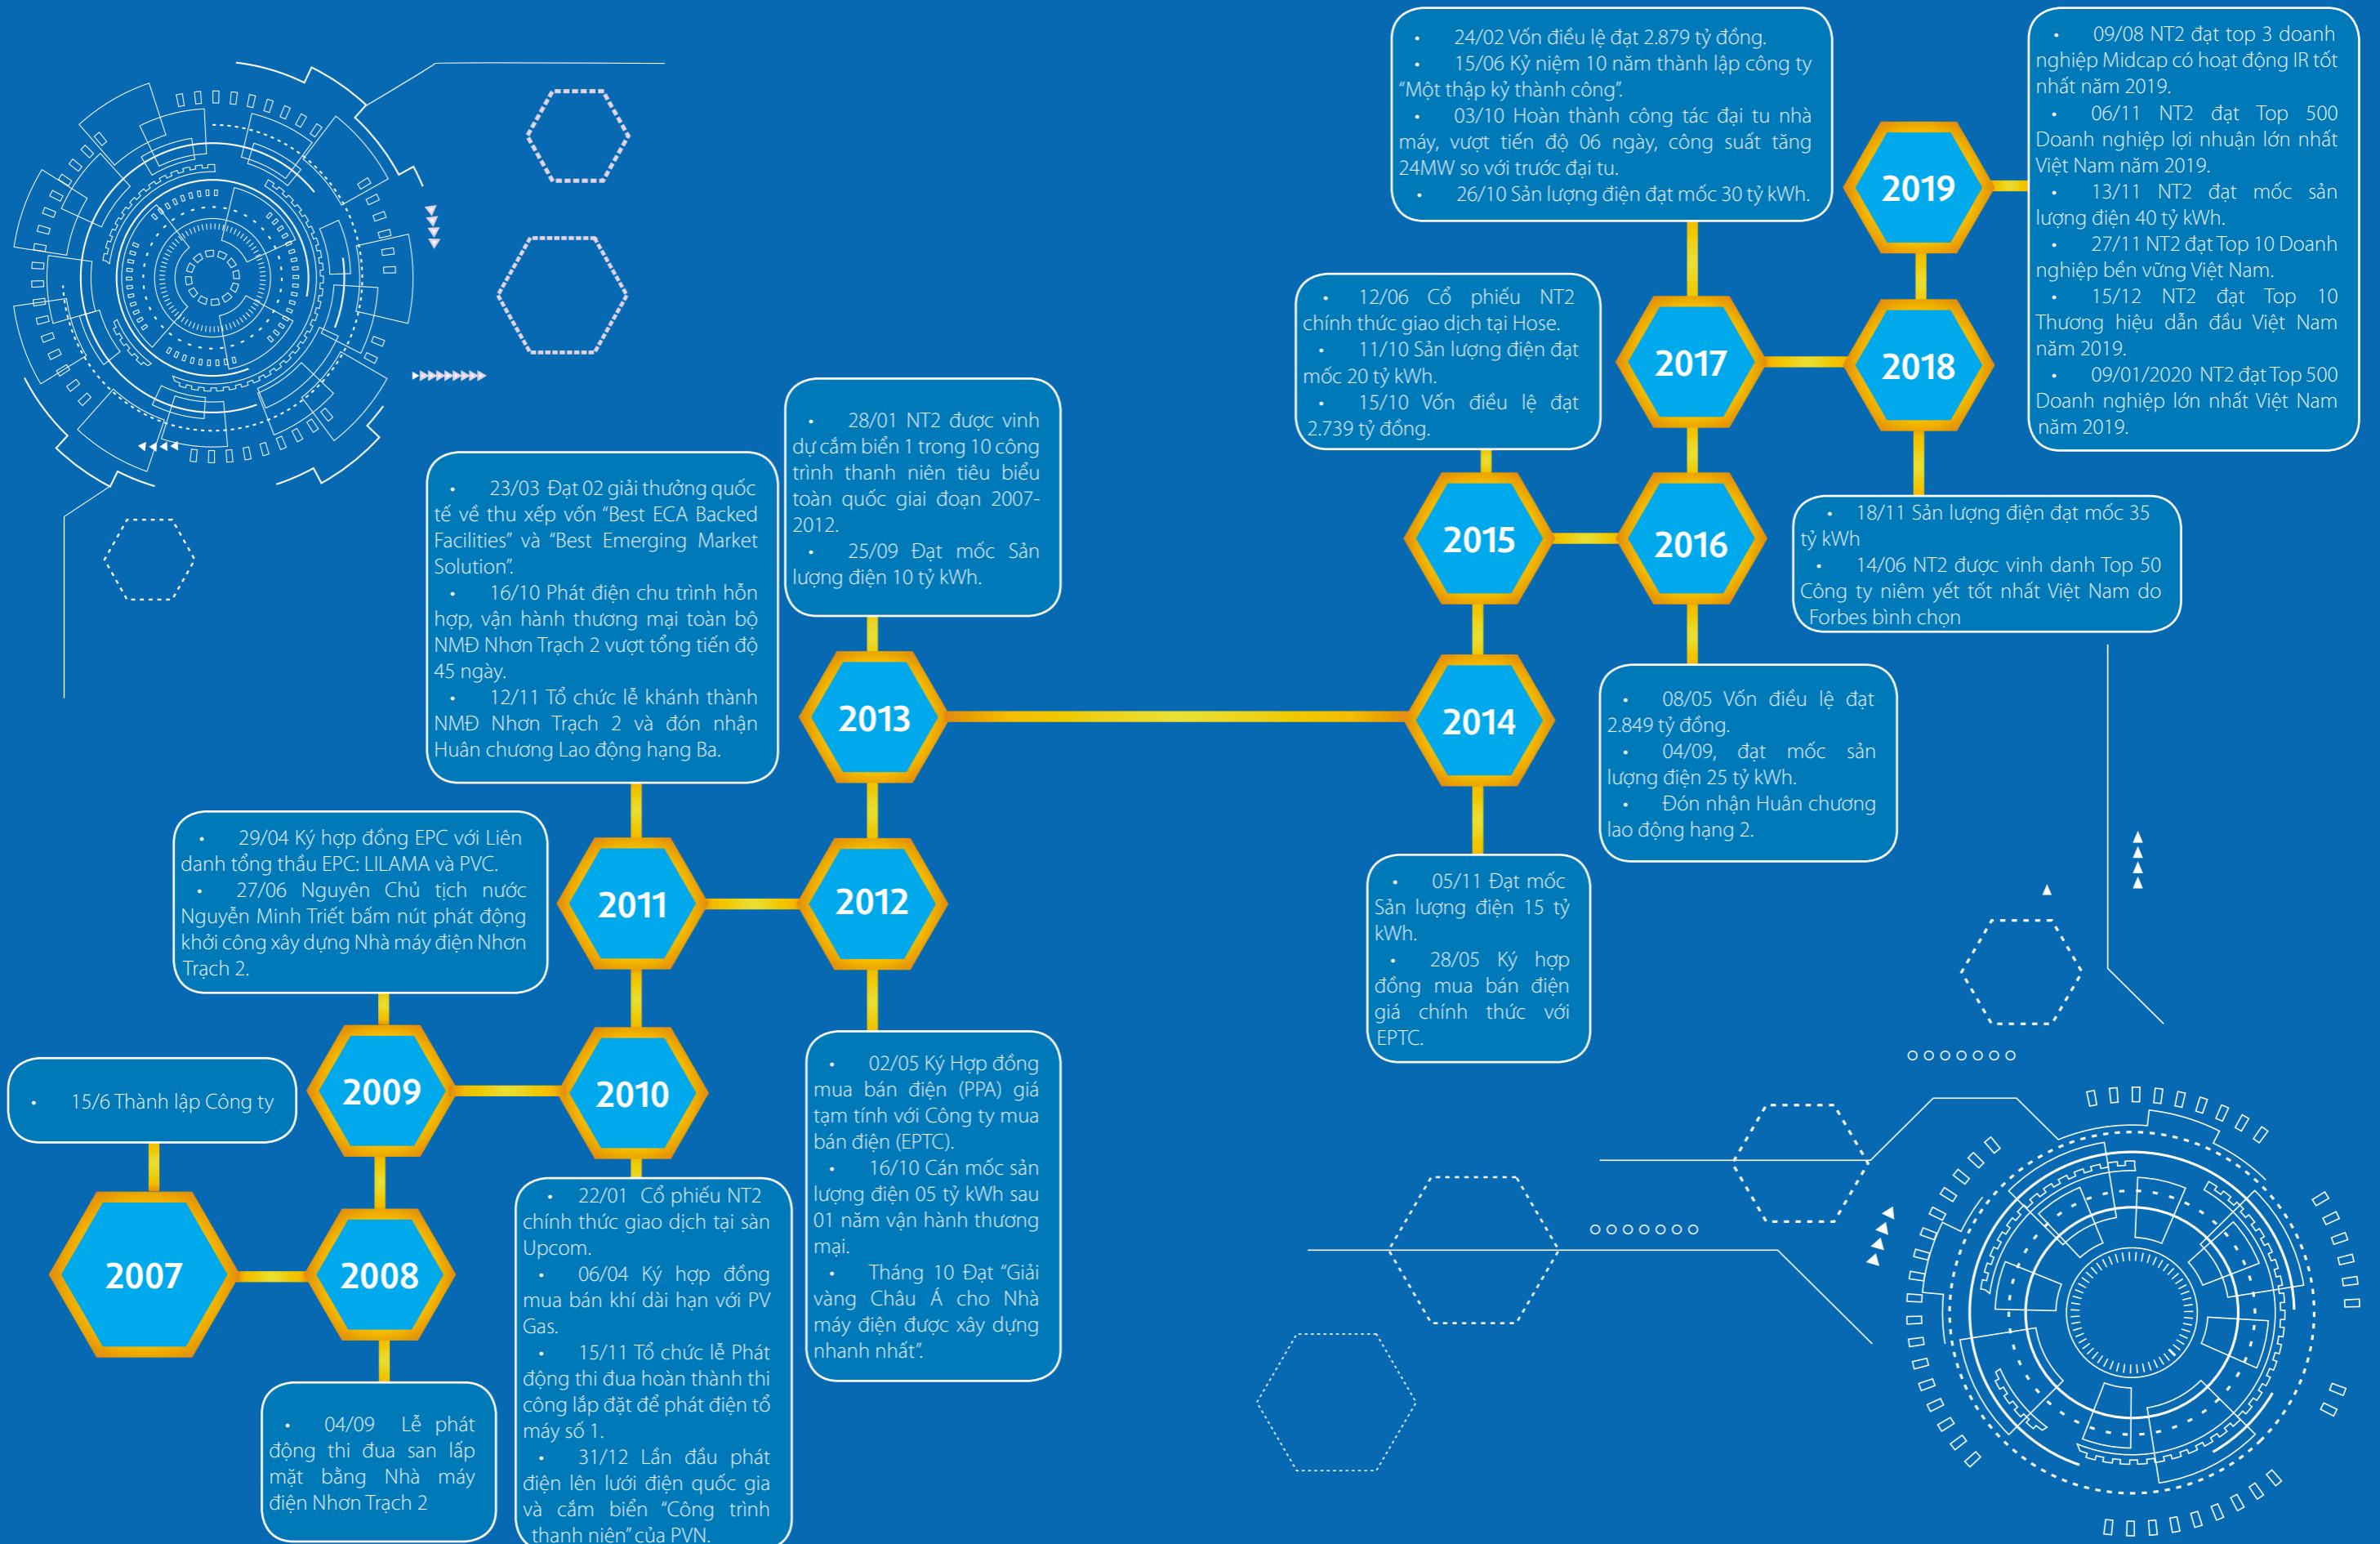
• 15/6 Thành lập Công ty

2007

2008

• 04/09 Lễ phát động thi đua san lấp mặt bằng Nhà máy điện Nhơn Trạch 2

2009

• 29/04 Ký hợp đồng EPC với Liên danh tổng thầu EPC: LILAMA và PVC.
• 27/06 Nguyên Chủ tịch nước Nguyễn Minh Triết bấm nút phát động khởi công xây dựng Nhà máy điện Nhơn Trạch 2.

2010

• 22/01 Cổ phiếu NT2 chính thức giao dịch tại sàn Upcom.
• 06/04 Ký hợp đồng mua bán khí dài hạn với PV Gas.
• 15/11 Tổ chức lễ Phát động thi đua hoàn thành thi công lắp đặt để phát điện tổ máy số 1.
• 31/12 Lần đầu phát điện lên lưới điện quốc gia và cắm biển "Công trình thanh niên" của PVN.

2011

• 23/03 Đạt 02 giải thưởng quốc tế về thu xếp vốn "Best ECA Backed Facilities" và "Best Emerging Market Solution".
• 16/10 Phát điện chu trình hỗn hợp, vận hành thương mại toàn bộ NMĐ Nhơn Trạch 2 vượt tổng tiến độ 45 ngày.
• 12/11 Tổ chức lễ khánh thành NMĐ Nhơn Trạch 2 và đón nhận Huân chương Lao động hạng Ba.

2012

• 02/05 Ký Hợp đồng mua bán điện (PPA) giá tạm tính với Công ty mua bán điện (EPTC).
• 16/10 Cán mốc sản lượng điện 05 tỷ kWh sau 01 năm vận hành thương mại.
• Tháng 10 Đạt "Giải vàng Châu Á cho Nhà máy điện được xây dựng nhanh nhất".

2013

• 28/01 NT2 được vinh dự cắm biển 1 trong 10 công trình thanh niên tiêu biểu toàn quốc giai đoạn 2007-2012.
• 25/09 Đạt mốc Sản lượng điện 10 tỷ kWh.

2014

• 05/11 Đạt mốc Sản lượng điện 15 tỷ kWh.
• 28/05 Ký hợp đồng mua bán điện giá chính thức với EPTC.

2015

• 12/06 Cổ phiếu NT2 chính thức giao dịch tại Hose.
• 11/10 Sản lượng điện đạt mốc 20 tỷ kWh.
• 15/10 Vốn điều lệ đạt 2.739 tỷ đồng.

2016

• 08/05 Vốn điều lệ đạt 2.849 tỷ đồng.
• 04/09, đạt mốc sản lượng điện 25 tỷ kWh.
• Đón nhận Huân chương lao động hạng 2.

2017

• 24/02 Vốn điều lệ đạt 2.879 tỷ đồng.
• 15/06 Kỷ niệm 10 năm thành lập công ty "Một thập kỷ thành công".
• 03/10 Hoàn thành công tác đại tu nhà máy, vượt tiến độ 06 ngày, công suất tăng 24MW so với trước đại tu.
• 26/10 Sản lượng điện đạt mốc 30 tỷ kWh.

2018

• 18/11 Sản lượng điện đạt mốc 35 tỷ kWh
• 14/06 NT2 được vinh danh Top 50 Công ty niêm yết tốt nhất Việt Nam do Forbes bình chọn

2019

• 09/08 NT2 đạt top 3 doanh nghiệp Midcap có hoạt động IR tốt nhất năm 2019.
• 06/11 NT2 đạt Top 500 Doanh nghiệp lợi nhuận lớn nhất Việt Nam năm 2019.
• 13/11 NT2 đạt mốc sản lượng điện 40 tỷ kWh.
• 27/11 NT2 đạt Top 10 Doanh nghiệp bền vững Việt Nam.
• 15/12 NT2 đạt Top 10 Thương hiệu dẫn đầu Việt Nam năm 2019.
• 09/01/2020 NT2 đạt Top 500 Doanh nghiệp lớn nhất Việt Nam năm 2019.